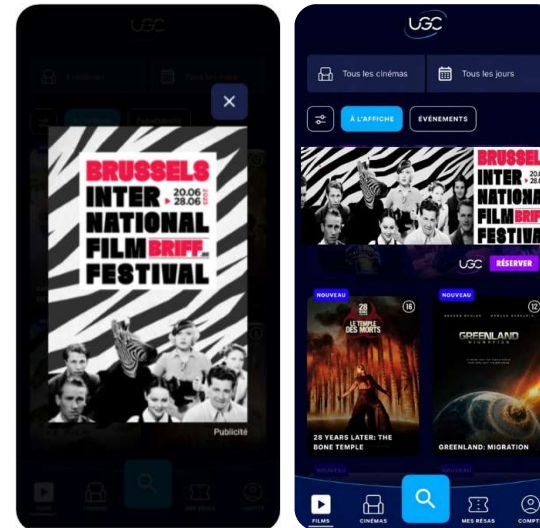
UGC

BRUSSELS INTER NATIONAL FILM BRIFF FESTIVAL
20.06 28.06 2025

Publicité

UGC

Tous les cinémas

Tous les jours

À L'AFFICHE

ÉVÉNEMENTS

BRUSSEL INTER NATIONA FILM FESTIVA

UGC RÉSERVER

NOUVEAU

28 YEARS LATER LE TEMPLE DES MORTS

16

28 YEARS LATER: THE BONE TEMPLE

NOUVEAU

GREENLAND MIGRATION

12

GREENLAND: MIGRATION

FILMS

CINÉMAS

MES RÉSAS

COMPT